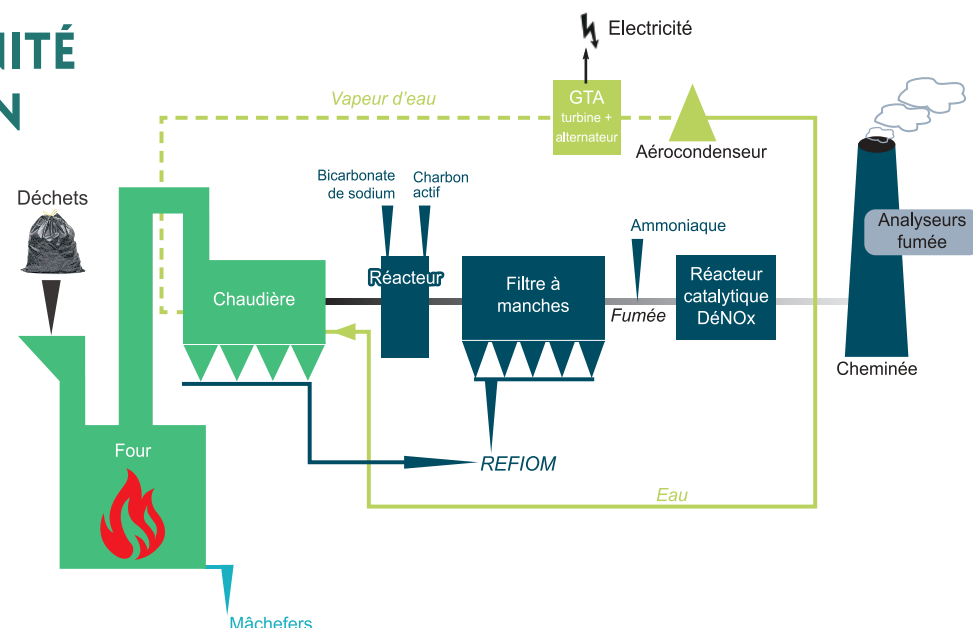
NITÉ
N

Electricité

Vapeur d'eau

GTA
turbine +
alternateur

Aérocondenseur

Déchets

Bicarbonate de sodium

Charbon actif

Ammoniaque

Analyseurs fumée

Chaudière

Réacteur

Filtre à manches

Fumée

Réacteur catalytique DéNOx

Cheminée

Four

REFIOM

Eau

Mâchefers